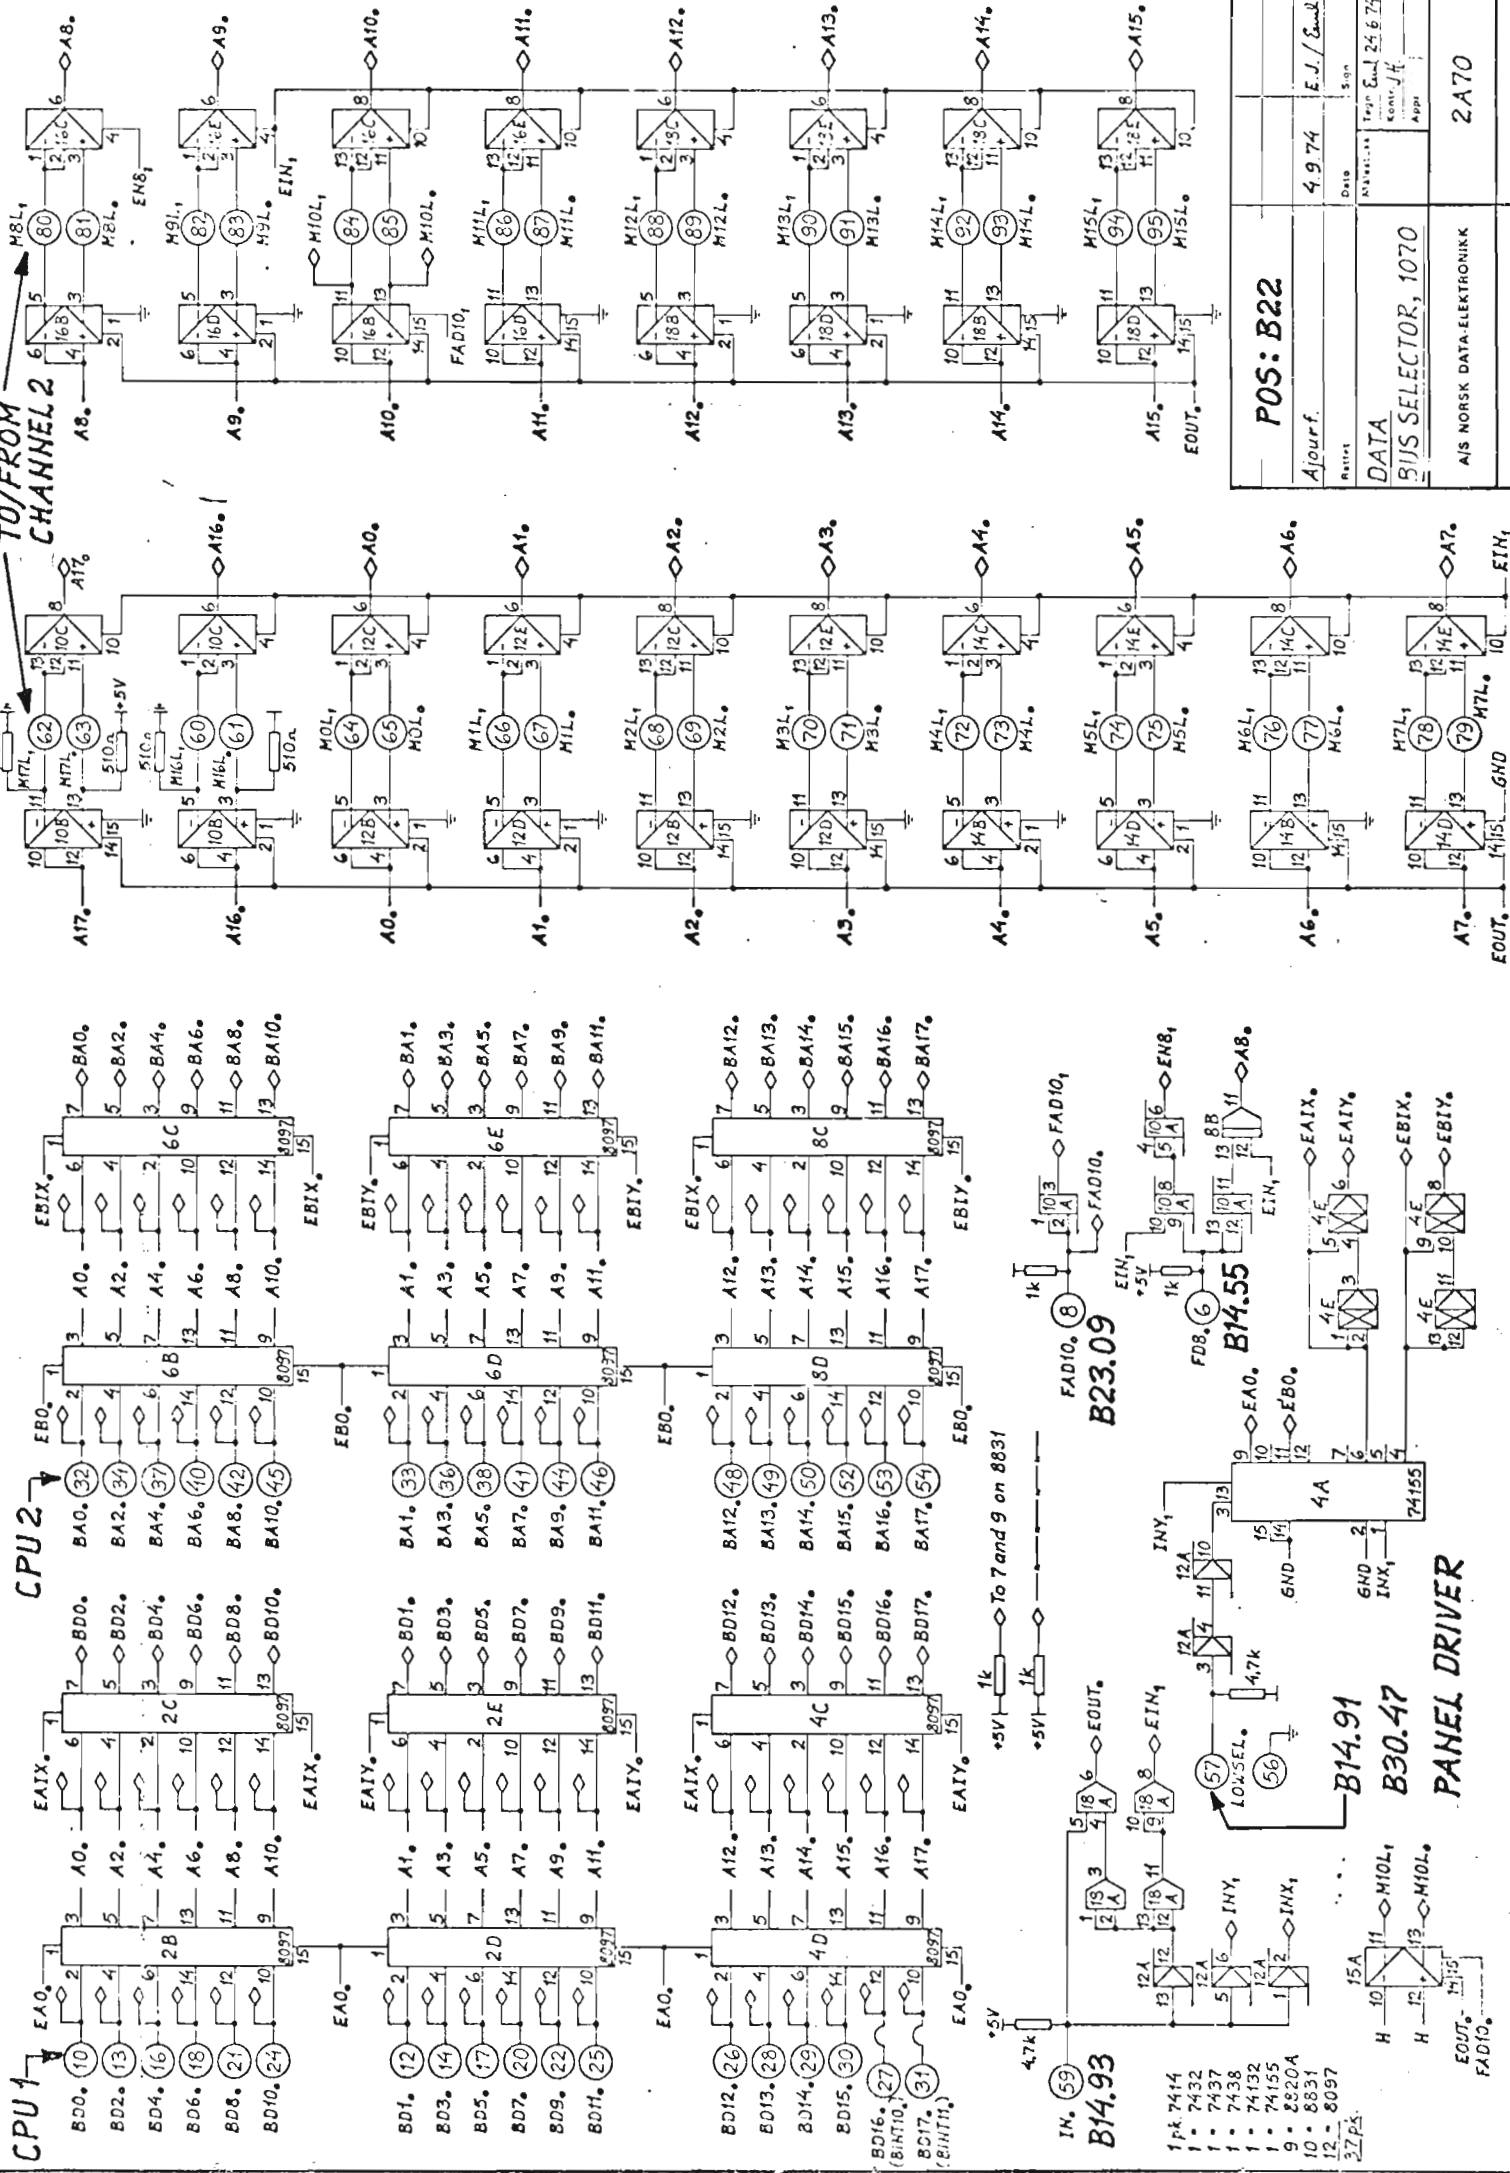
CPU 1

CPU 2

TO/FROM CHANNEL 2

BD0 BD2 BD4 BD6 BD8 BD10

BD1 BD3 BD5 BD7 BD9 BD11

BD12 BD13 BD14 BD15

BD16 (BINT10) BD17 (BINT11)

BA0 BA2 BA4 BA6 BA8 BA10

BA1 BA3 BA5 BA7 BA9 BA11

BA12 BA13 BA14 BA15 BA16 BA17

2B 2C 2D 2E 4D 4C 6B 6C 6D 6E 8D 8C

8097

EAO EAIX EAIY EBO EBIX EBIY

To 7 and 9 on 8831

+5V 1k 4,7k

IN. 59 B14.93

LOWSEL. 57 56

B14.91

B30.47

PANEL DRIVER

FAD10 8 B23.09

FDB 6 B14.55

EIN EOUT INY INX ENB GND H

4A 74155

4E 12A 15A 18A 10A 8B

M10L M10L

1 pk 7414
1 - 7432
1 - 7437
1 - 7438
1 - 74132
1 - 74155
9 - 8820A
10 - 8831
12 - 8097
37 pk

A0 A1 A2 A3 A4 A5 A6 A7 A8 A9 A10 A11 A12 A13 A14 A15 A16 A17

M0L M1L M2L M3L M4L M5L M6L M7L M8L M9L M10L M11L M12L M13L M14L M15L M16L M17L

510Ω

10B 10C 12B 12C 12D 12E 14B 14C 14D 14E 16B 16C 16D 16E 18B 18C 18D 18E

POS: B22

| Ajourf. | 4.9.74 | E.J./Eml |
|---|---|---|
| Rettet | Dato | Sign |
| DATA BUS SELECTOR, 1070 | Tegn Eml 24.6.74 Kontr. J.H. Appr. | |
| A/S NORSK DATA-ELEKTRONIKK | 2A70 | |